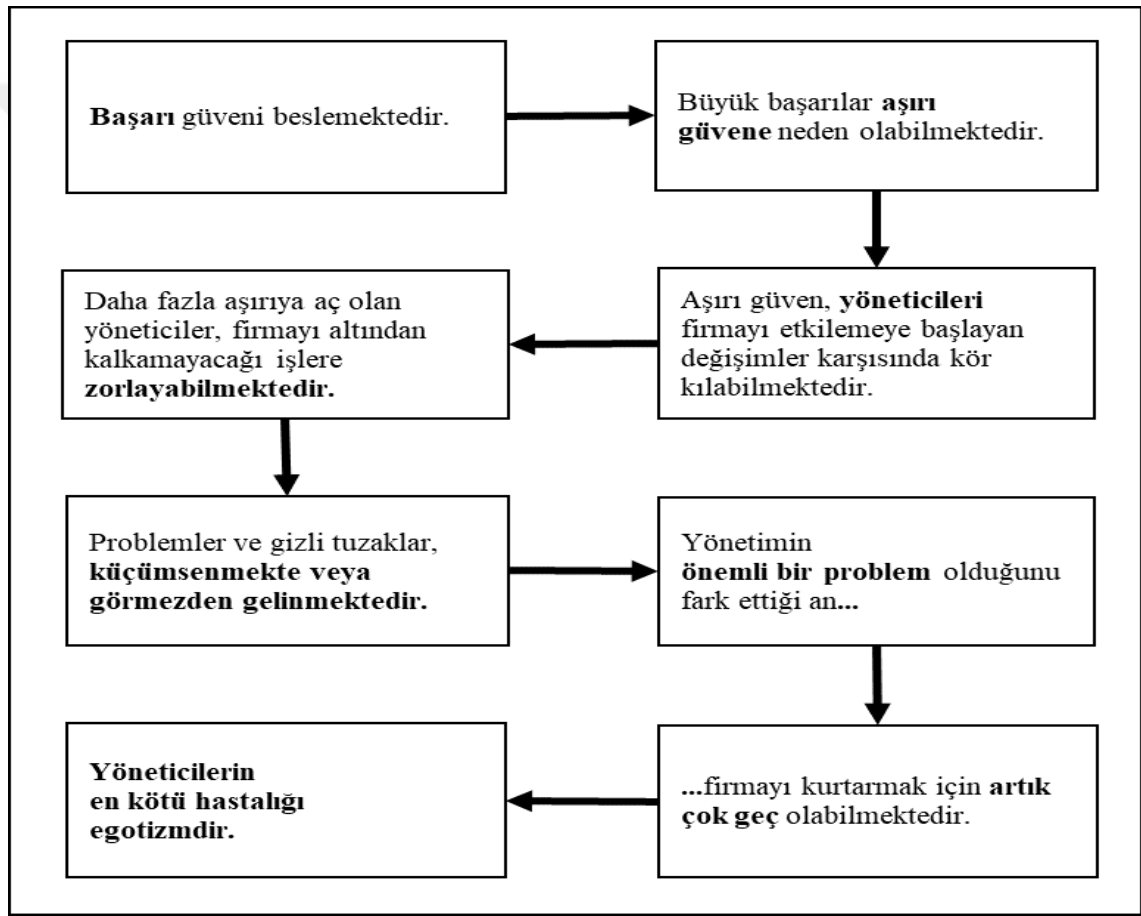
Başarı güveni beslemektedir.

Büyük başarılar aşırı güvene neden olabilmektedir.

Aşırı güven, yöneticileri firmayı etkilemeye başlayan değişimler karşısında kör kılabilmektedir.

Daha fazla aşırıya aç olan yöneticiler, firmayı altından kalkamayacağı işlere zorlayabilmektedir.

Problemler ve gizli tuzaklar, küçümsenmekte veya görmezden gelinmektedir.

Yönetimin önemli bir problem olduğunu fark ettiği an...

...firmayı kurtarmak için artık çok geç olabilmektedir.

Yöneticilerin en kötü hastalığı egotizmdir.